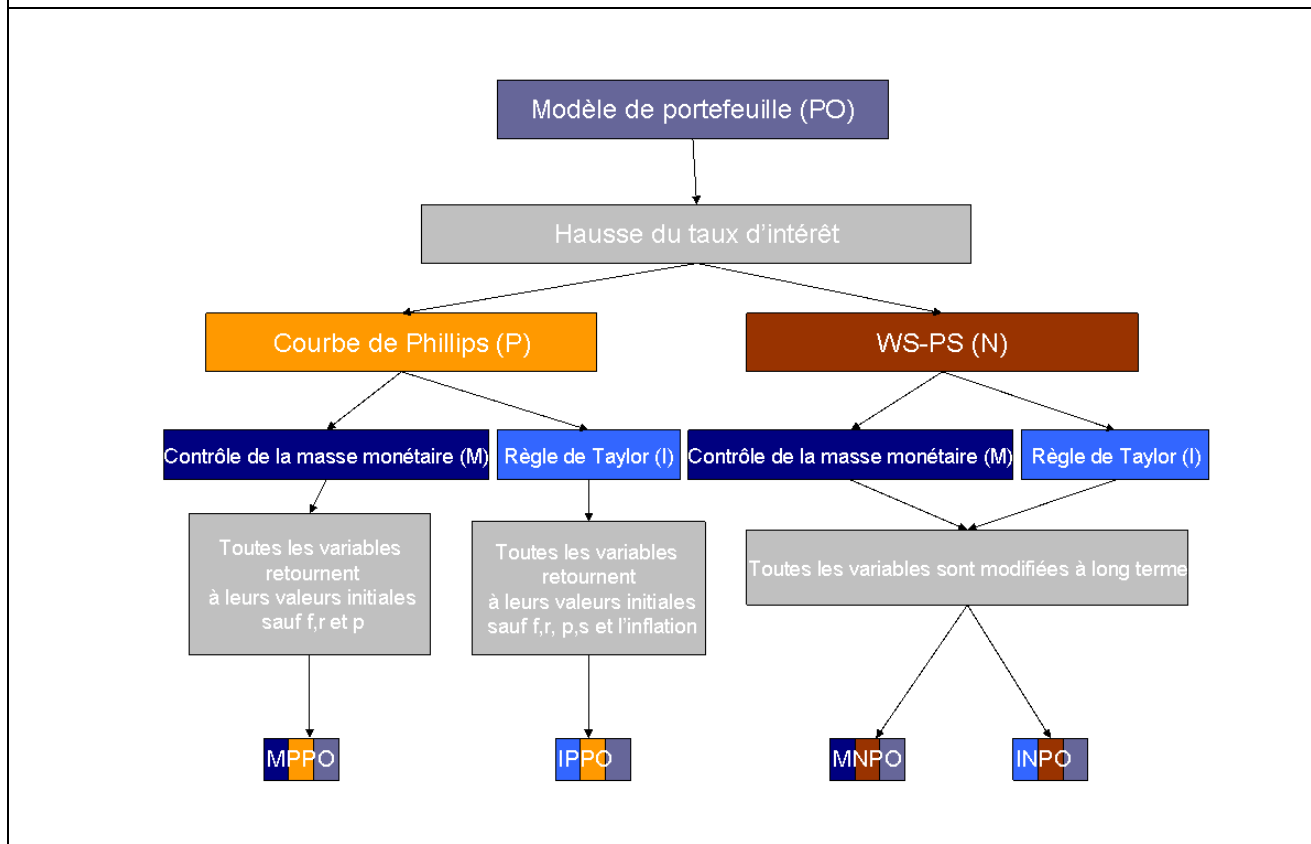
Modèle de portefeuille (PO)

Hausse du taux d'intérêt

Courbe de Phillips (P)

WS-PS (N)

Contrôle de la masse monétaire (M)

Règle de Taylor (I)

Contrôle de la masse monétaire (M)

Règle de Taylor (I)

Toutes les variables retournent à leurs valeurs initiales sauf f,r et p

Toutes les variables retournent à leurs valeurs initiales sauf f,r, p,s et l'inflation

Toutes les variables sont modifiées à long terme

MPPO

IPPO

MNPO

INPO